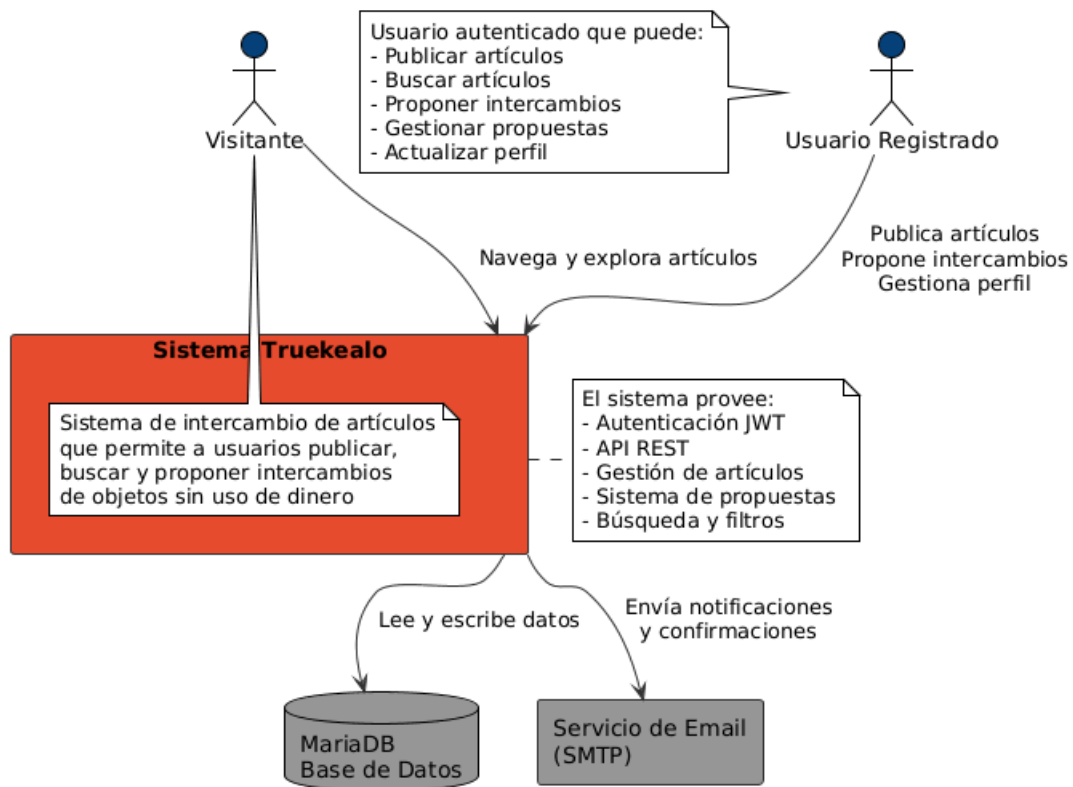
Usuario autenticado que puede:
- Publicar artículos
- Buscar artículos
- Proponer intercambios
- Gestionar propuestas
- Actualizar perfil

Visitante

Usuario Registrado

Navega y explora artículos

Publica artículos
Propone intercambios
Gestiona perfil

Sistema Truekealo

Sistema de intercambio de artículos que permite a usuarios publicar, buscar y proponer intercambios de objetos sin uso de dinero

El sistema provee:
- Autenticación JWT
- API REST
- Gestión de artículos
- Sistema de propuestas
- Búsqueda y filtros

Lee y escribe datos

Envía notificaciones
y confirmaciones

MariaDB
Base de Datos

Servicio de Email
(SMTP)